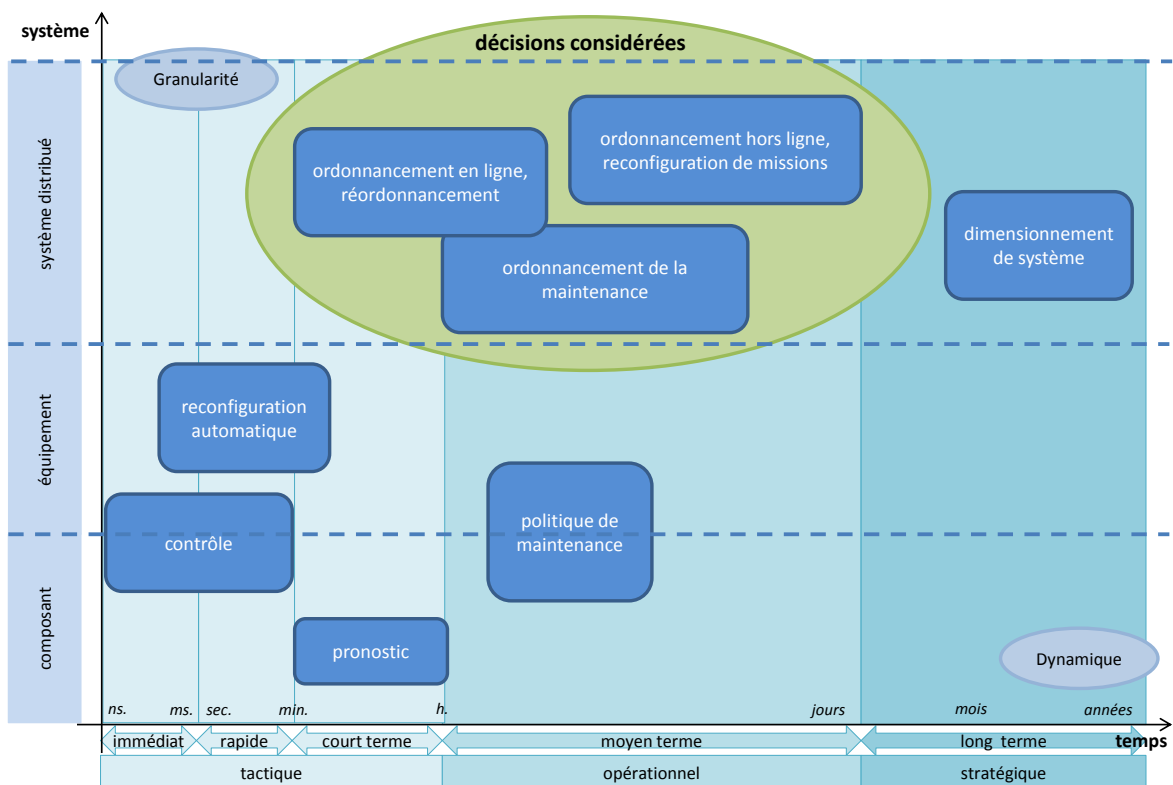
système

décisions considérées

Granularité

ordonnancement hors ligne, reconfiguration de missions

ordonnancement en ligne, réordonnancement

ordonnancement de la maintenance

dimensionnement de système

système distribué

équipement

reconfiguration automatique

contrôle

politique de maintenance

composant

pronostic

Dynamique

ns. ms. sec. min. h. jours mois années

immédiat rapide court terme moyen terme long terme temps

tactique opérationnel stratégique